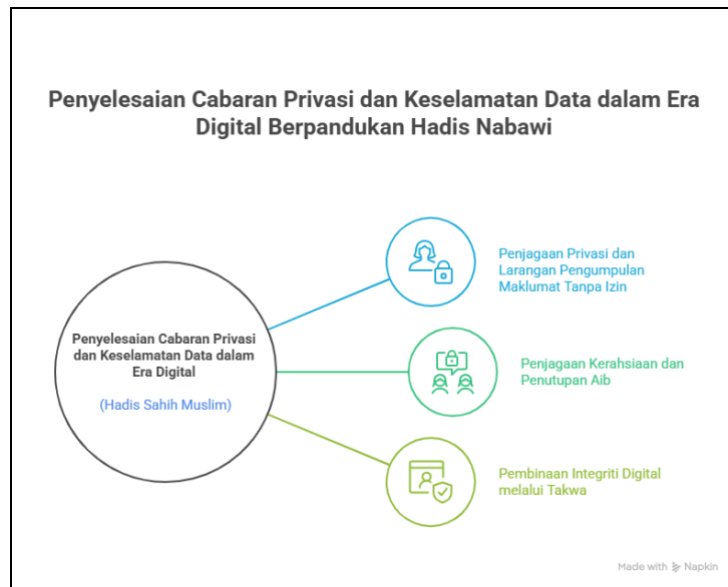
Penyelesaian Cabaran Privasi dan Keselamatan Data dalam Era Digital Berpandukan Hadis Nabawi

Penyelesaian Cabaran Privasi dan Keselamatan Data dalam Era Digital

(Hadis Sahih Muslim)

Penjagaan Privasi dan Larangan Pengumpulan Maklumat Tanpa Izin

Penjagaan Kerahsiaan dan Penutupan Aib

Pembinaan Integriti Digital melalui Takwa

Made with Napkin